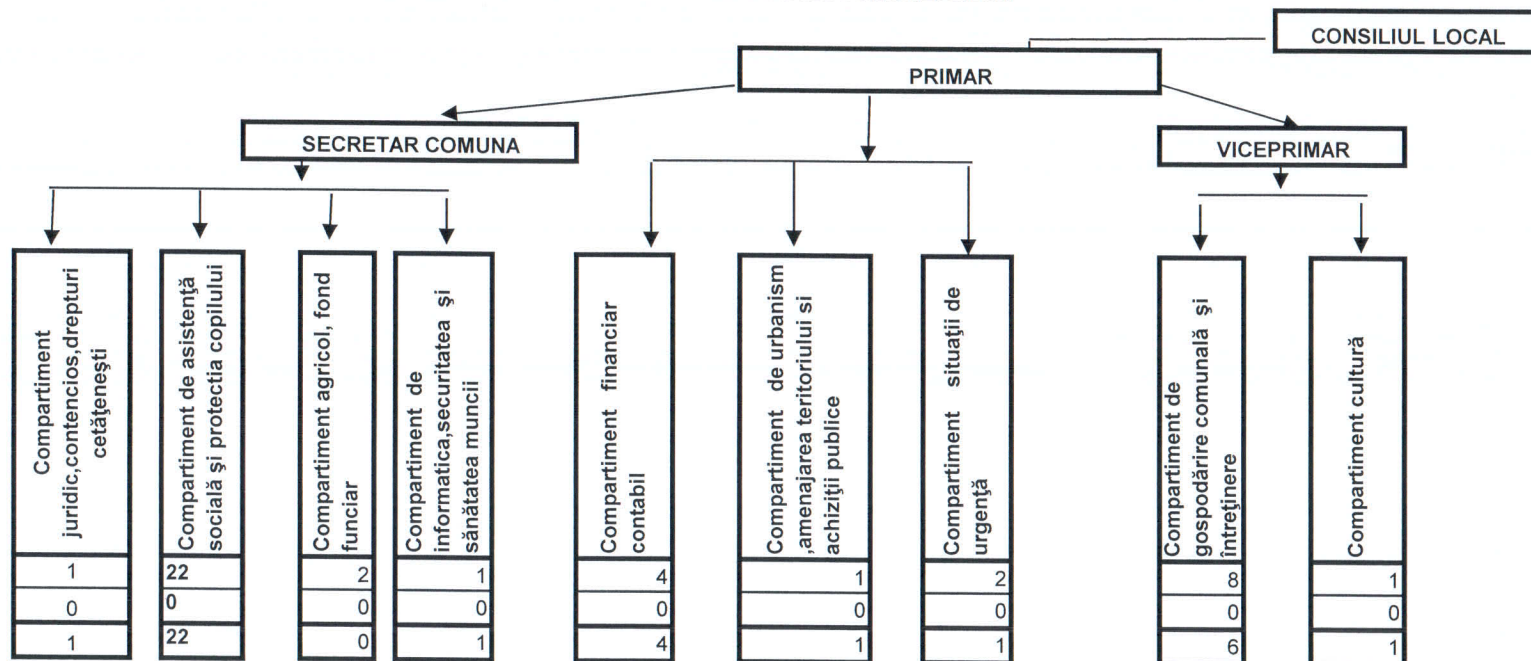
CONSILIUL LOCAL

PRIMAR

SECRETAR COMUNA

VICEPRIMAR

Compartiment juridic,contencios,drepturi cetăţeneşti
1
0
1

Compartiment de asistenţă socială şi protecţia copilului
22
0
22

Compartiment agricol, fond funciar
2
0
0

Compartiment de informatica,securitatea şi sănătatea muncii
1
0
1

Compartiment financiar contabil
4
0
4

Compartiment de urbanism ,amenajarea teritoriului si achiziţii publice
1
0
1

Compartiment situaţii de urgenţă
2
0
1

Compartiment de gospodărire comunală şi întreţinere
8
0
6

Compartiment cultură
1
0
1